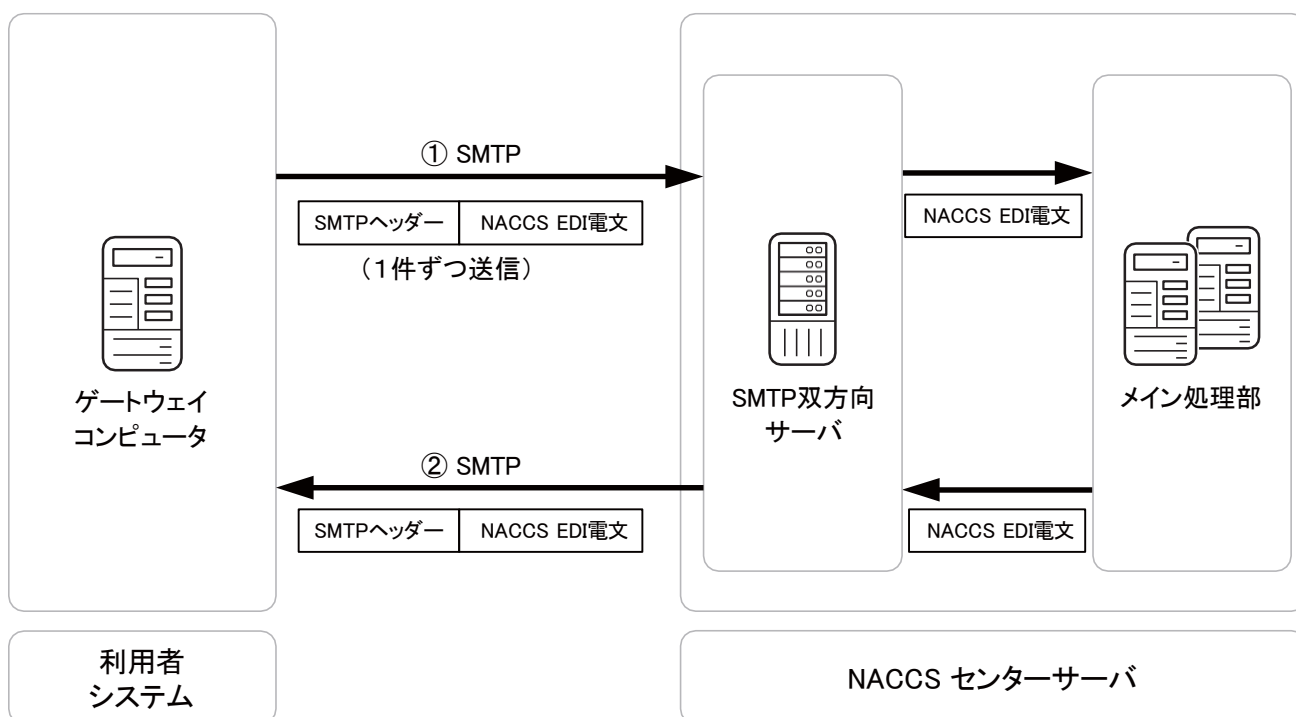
① SMTP

| SMTPヘッダー | NACCS EDI電文 |
|---|---|

（1件ずつ送信）

NACCS EDI電文

ゲートウェイ
コンピュータ

SMTP双方向
サーバ

メイン処理部

② SMTP

| SMTPヘッダー | NACCS EDI電文 |
|---|---|

NACCS EDI電文

利用者
システム

NACCS センターサーバ